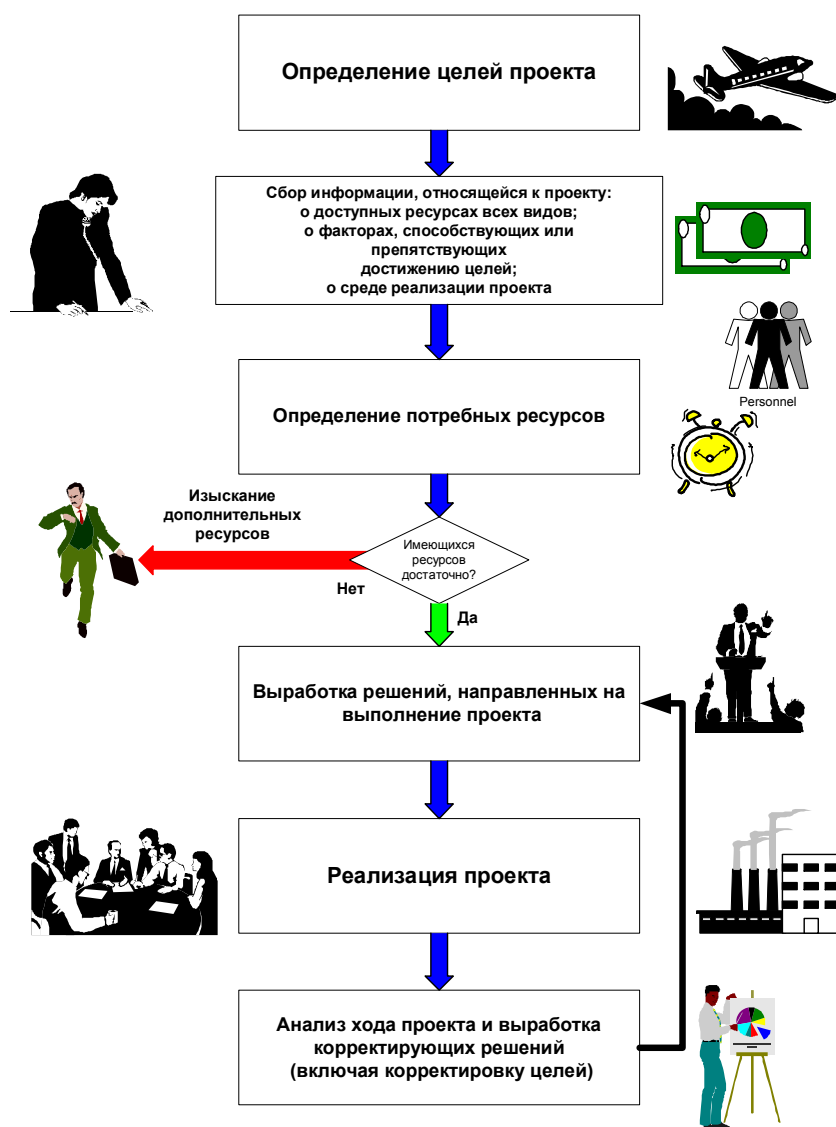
Определение целей проекта

Сбор информации, относящейся к проекту:
о доступных ресурсах всех видов;
о факторах, способствующих или препятствующих достижению целей;
о среде реализации проекта

Personnel

Определение потребных ресурсов

Изыскание дополнительных ресурсов

Имеющихся ресурсов достаточно?

Нет

Да

Выработка решений, направленных на выполнение проекта

Реализация проекта

Анализ хода проекта и выработка корректирующих решений (включая корректировку целей)